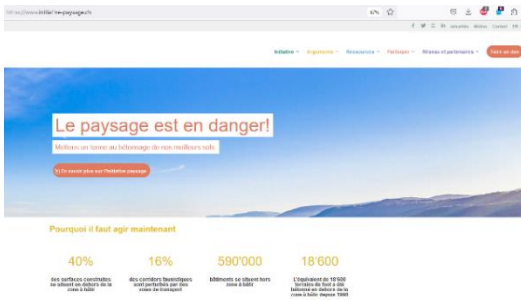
https://www.initiative-paysage.ch

67%

Actualités Médias Contact FR

Initiative Arguments Ressources Participer Réseau et partenaires Faire un don

Le paysage est en danger!

Mettons un terme au bétonnage de nos meilleurs sols

En savoir plus sur l'initiative paysage

Pourquoi il faut agir maintenant

40%

des surfaces construites se situent en dehors de la zone à bâtir

16%

des corridors faunistiques sont perturbés par des voies de transport

590'000

bâtiments se situent hors zone à bâtir

18'600

L'équivalent de 18'600 terrains de foot a été bétonné en dehors de la zone à bâtir depuis 1985